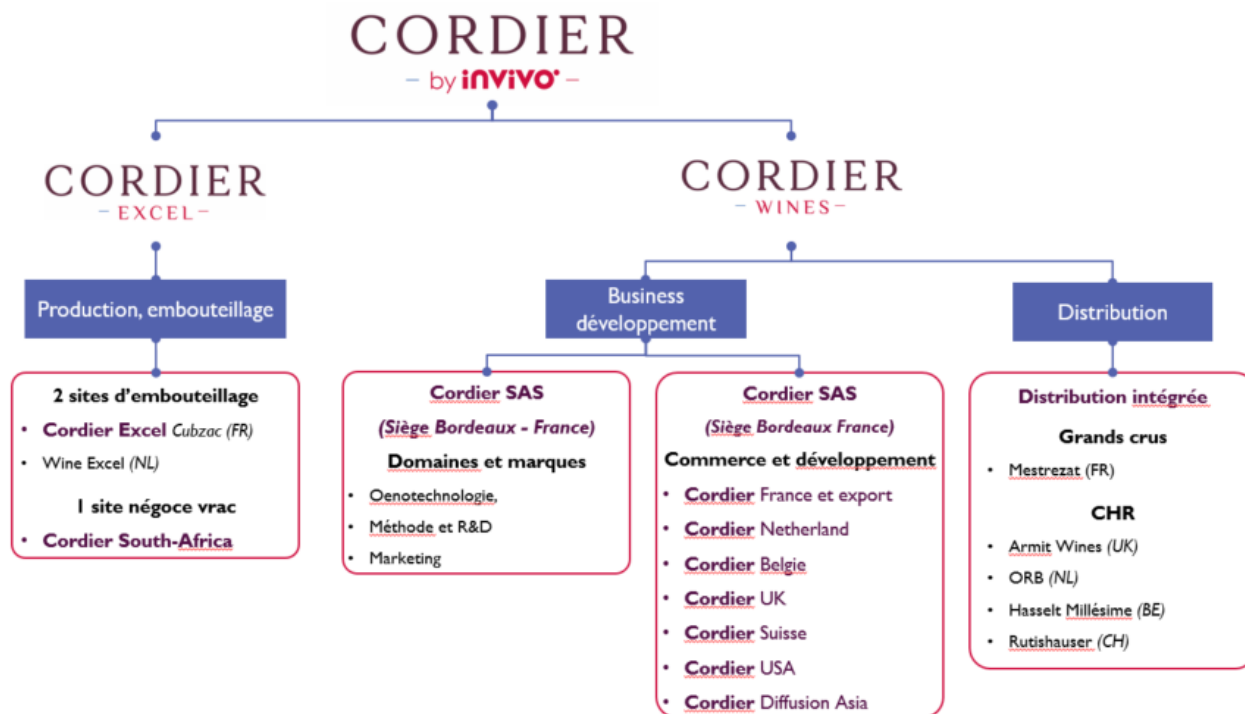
CORDIER
– by invivo –

CORDIER
– EXCEL –

CORDIER
– WINES –

Production, embouteillage

Business développement

Distribution

2 sites d'embouteillage
• Cordier Excel Cubzac (FR)
• Wine Excel (NL)

1 site négoce vrac
• Cordier South-Africa

Cordier SAS
(Siège Bordeaux - France)
Domaines et marques
• Oenotechnologie,
• Méthode et R&D
• Marketing

Cordier SAS
(Siège Bordeaux France)
Commerce et développement
• Cordier France et export
• Cordier Netherland
• Cordier Belgie
• Cordier UK
• Cordier Suisse
• Cordier USA
• Cordier Diffusion Asia

Distribution intégrée
Grands crus
• Mestrezat (FR)

CHR
• Armit Wines (UK)
• ORB (NL)
• Hasselt Millésime (BE)
• Rutishauser (CH)